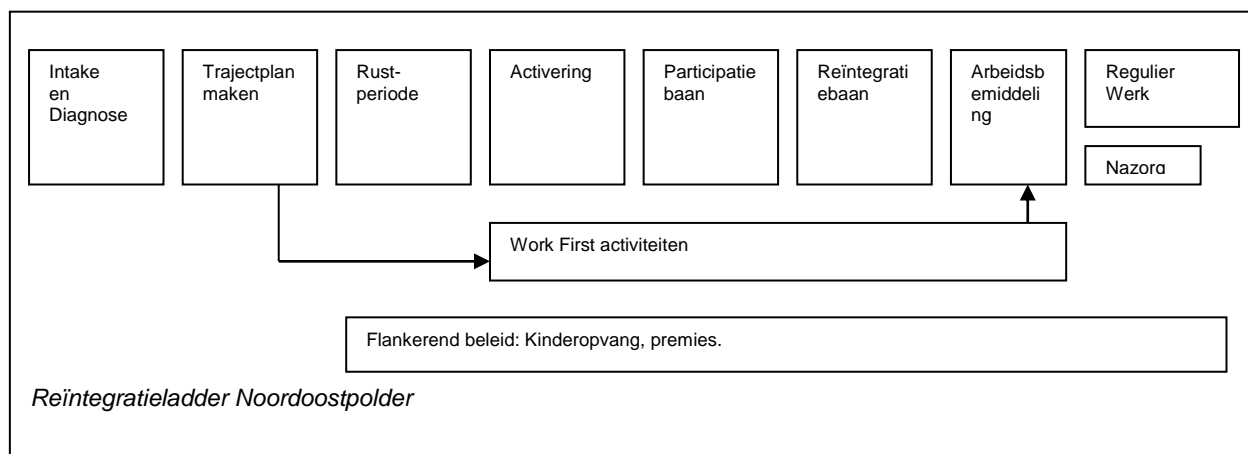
Intake en Diagnose

Trajectplan maken

Rust-periode

Activering

Participatie baan

Reïntegrati ebaan

Arbeidsb emiddeli ng

Regulier Werk

Nazorg

Work First activiteiten

Flankerend beleid: Kinderopvang, premies.

*Reïntegratieladder Noordoostpolder*